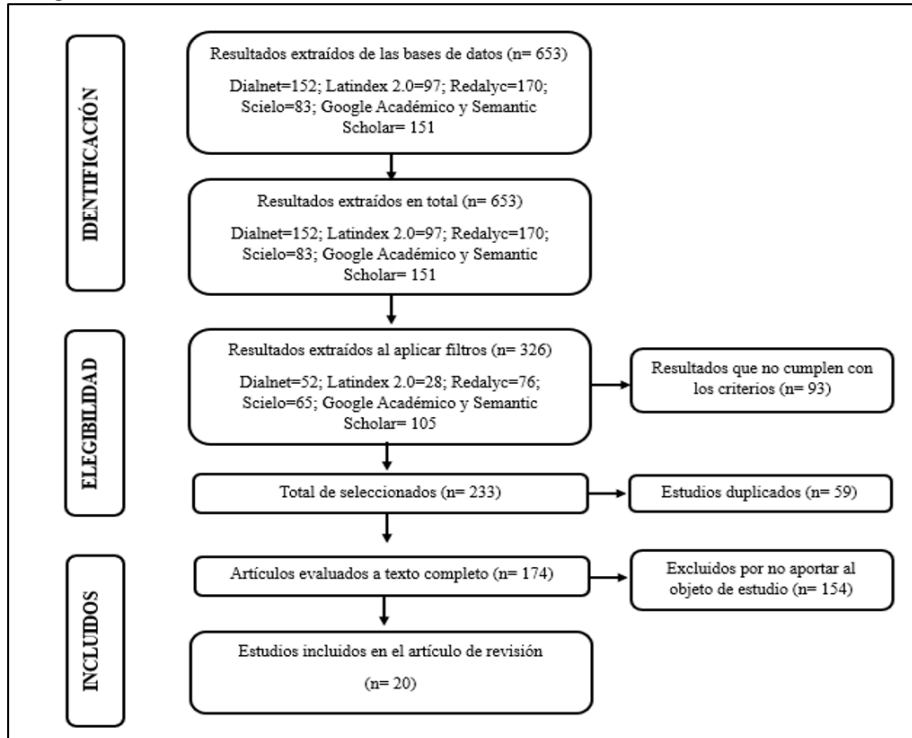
IDENTIFICACIÓN

Resultados extraídos de las bases de datos (n= 653)

Dialnet=152; Latindex 2.0=97; Redalyc=170; Scielo=83; Google Académico y Semantic Scholar= 151

Resultados extraídos en total (n= 653)

Dialnet=152; Latindex 2.0=97; Redalyc=170; Scielo=83; Google Académico y Semantic Scholar= 151

ELEGIBILIDAD

Resultados extraídos al aplicar filtros (n= 326)

Dialnet=52; Latindex 2.0=28; Redalyc=76; Scielo=65; Google Académico y Semantic Scholar= 105

Resultados que no cumplen con los criterios (n= 93)

Total de seleccionados (n= 233)

Estudios duplicados (n= 59)

INCLUIDOS

Artículos evaluados a texto completo (n= 174)

Excluidos por no aportar al objeto de estudio (n= 154)

Estudios incluidos en el artículo de revisión

(n= 20)